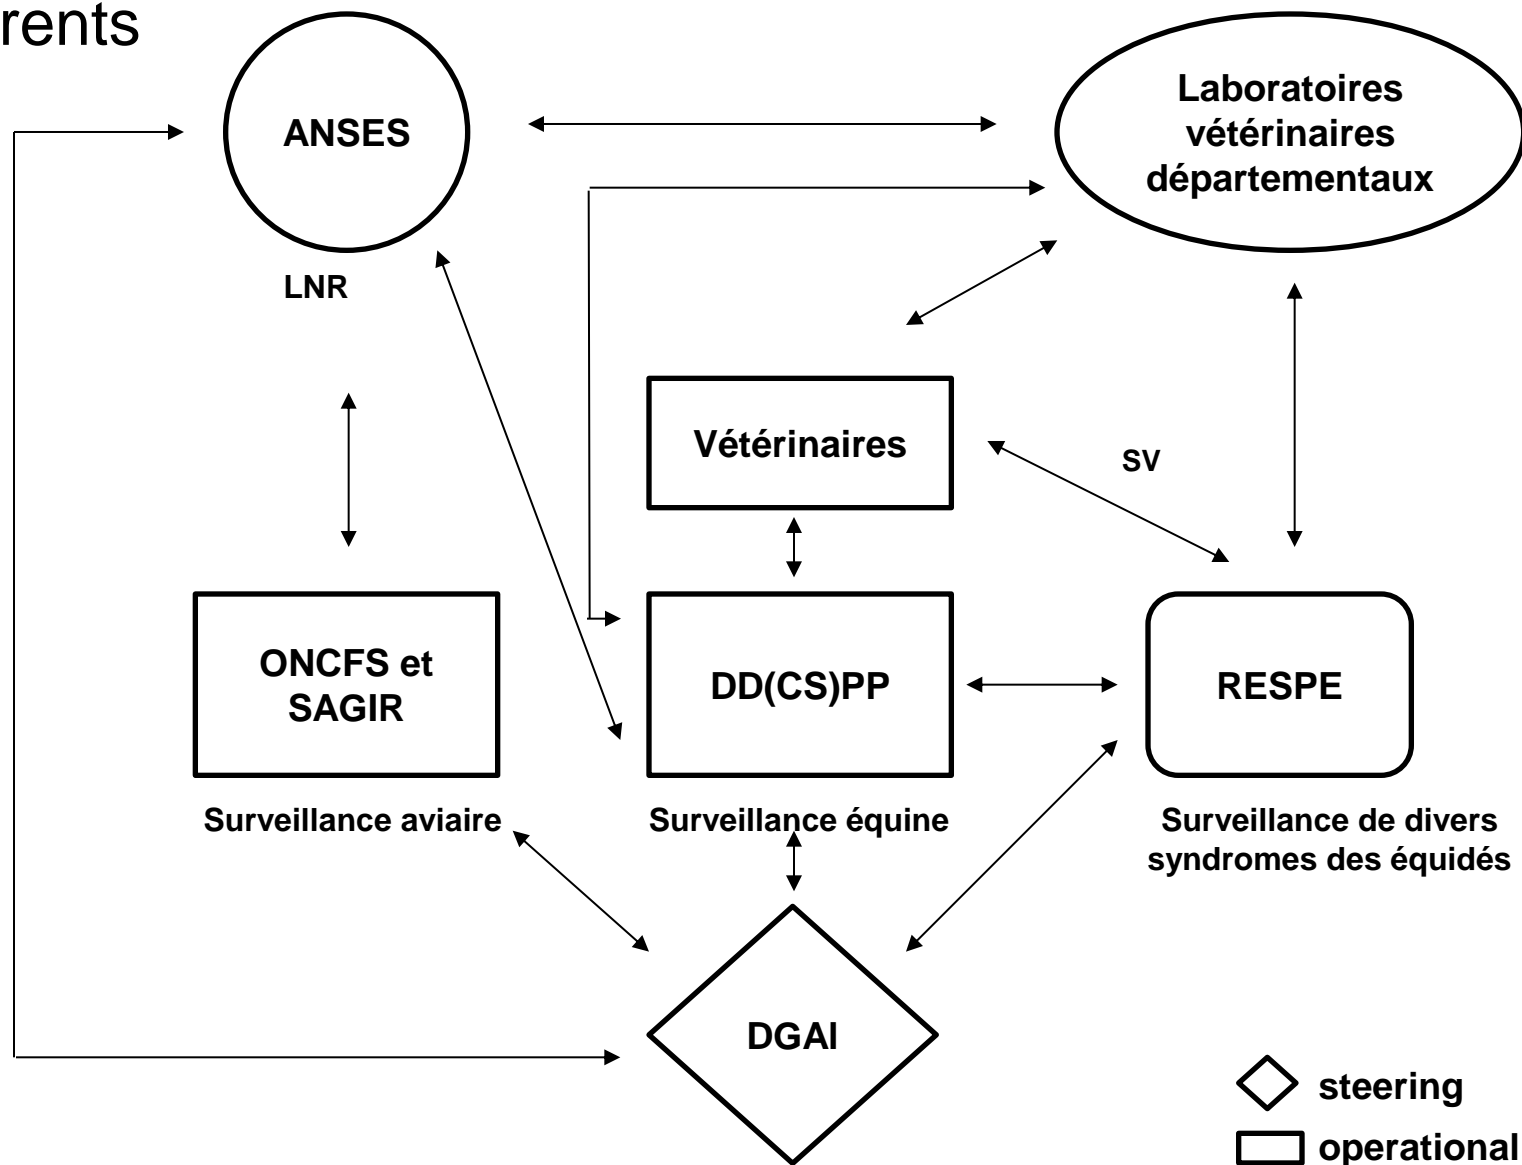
rents

ANSES

Laboratoires vétérinaires départementaux

LNR

Vétérinaires

SV

ONCFS et SAGIR

DD(CS)PP

RESPE

Surveillance aviaire

Surveillance équine

Surveillance de divers syndromes des équidés

DGAl

steering

operational